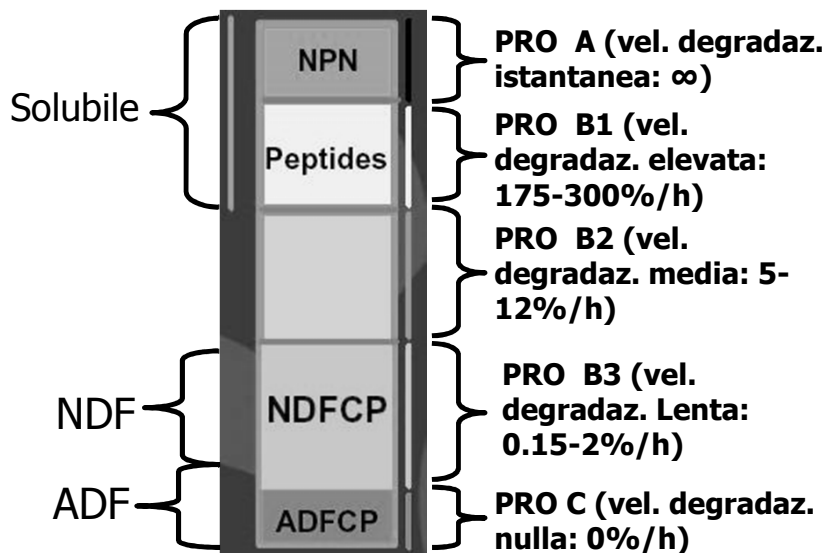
Solubile

NPN

Peptides

NDFCP

ADFCP

NDF

ADF

PRO A (vel. degradaz. istantanea: ∞)

PRO B1 (vel. degradaz. elevata: 175-300%/h)

PRO B2 (vel. degradaz. media: 5-12%/h)

PRO B3 (vel. degradaz. Lenta: 0.15-2%/h)

PRO C (vel. degradaz. nulla: 0%/h)